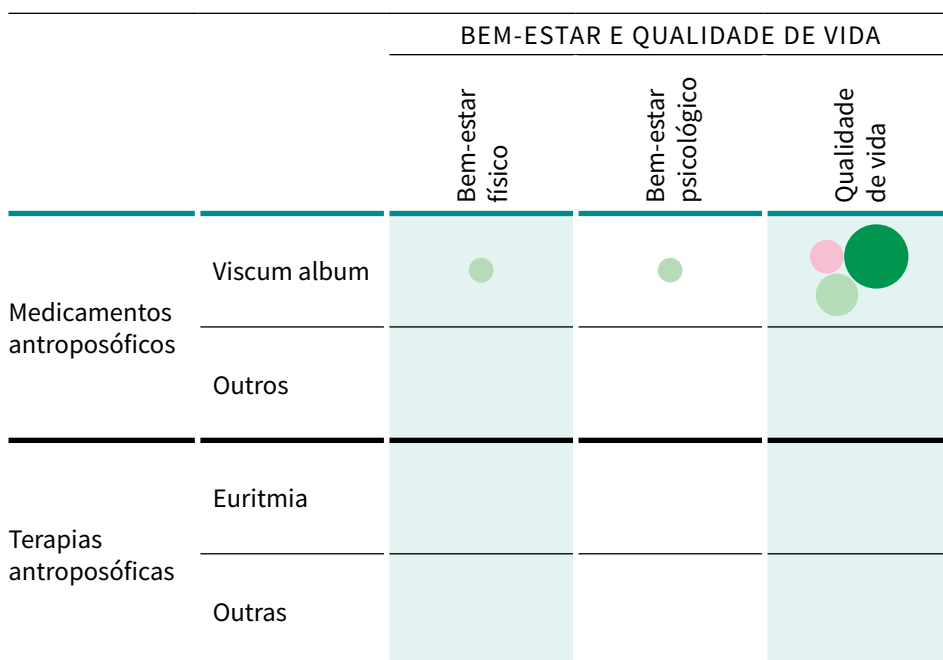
| | | BEM-ESTAR E QUALIDADE DE VIDA | | |
|---|---|---|---|---|
| | | Bem-estar físico | Bem-estar psicológico | Qualidade de vida |
| Medicamentos antroposóficos | Viscum album | | | |
| | Outros | | | |
| Terapias antroposóficas | Euritmia | | | |
| | Outras | | | |